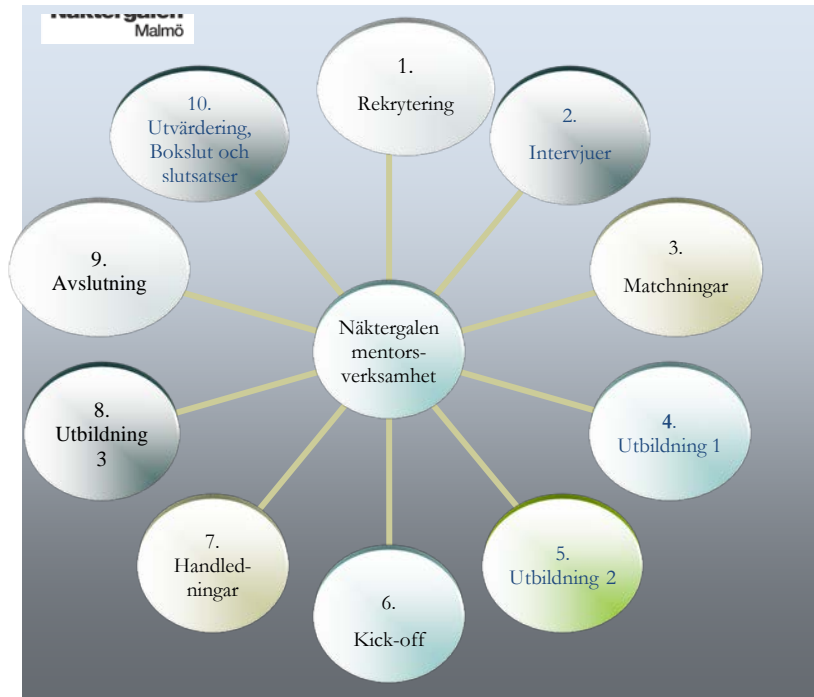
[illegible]
Malmö

1.
Rekrytering

2.
Intervjuer

3.
Matchningar

4.
Utbildning 1

5.
Utbildning 2

6.
Kick-off

7.
Handledningar

8.
Utbildning 3

9.
Avslutning

10.
Utvärdering, Bokslut och slutsatser

Näktergalen mentorsverksamhet